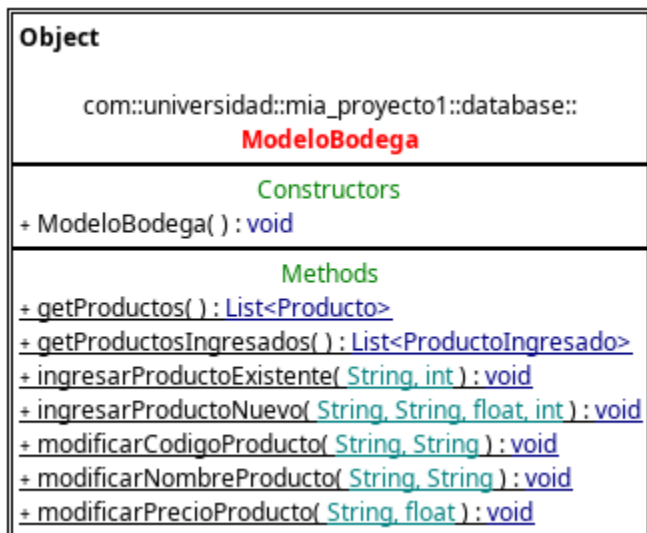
Object

com::universidad::mia_proyecto1::database::
ModeloBodega

Constructors
+ ModeloBodega( ) : void

Methods
+ getProductos( ) : List<Producto>
+ getProductosIngresados( ) : List<ProductoIngresado>
+ ingresarProductoExistente( String, int ) : void
+ ingresarProductoNuevo( String, String, float, int ) : void
+ modificarCodigoProducto( String, String ) : void
+ modificarNombreProducto( String, String ) : void
+ modificarPrecioProducto( String, float ) : void